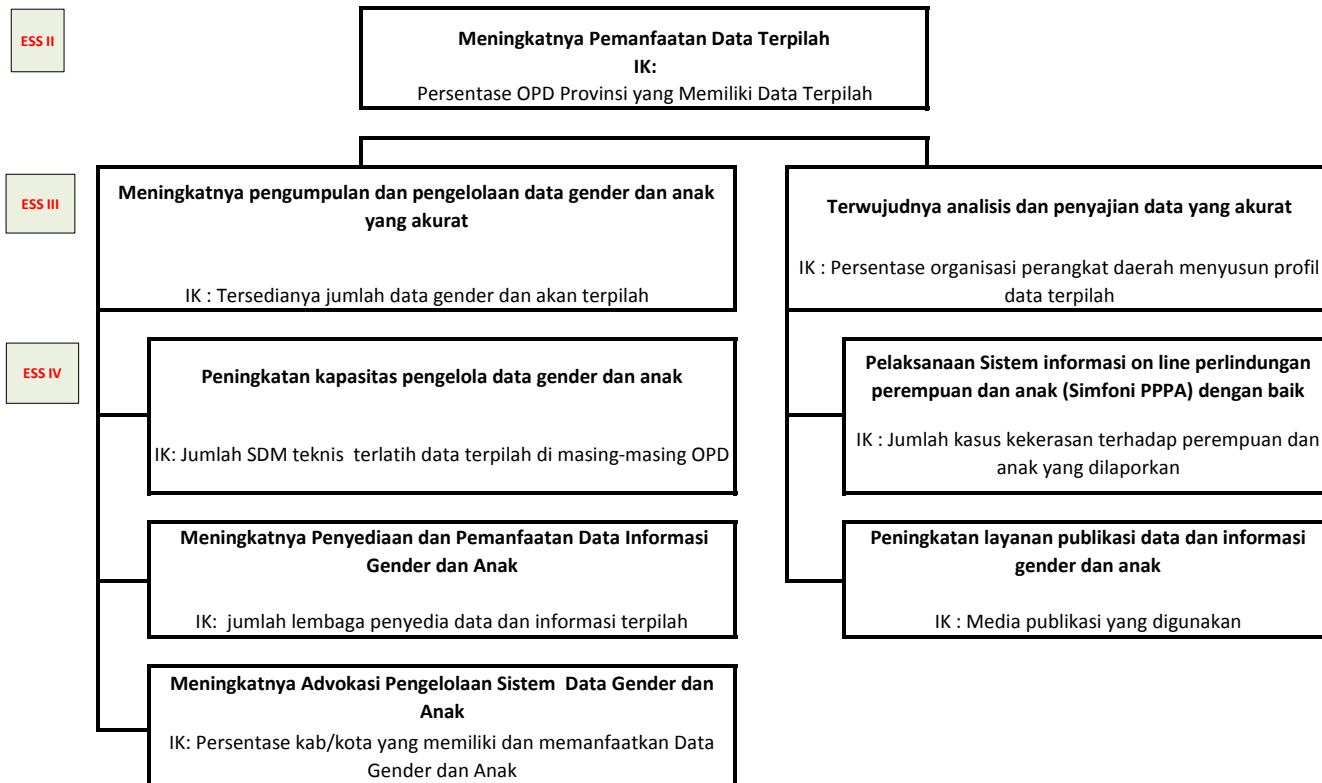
ESS II

Meningkatnya Pemanfaatan Data Terpilah
IK:
Persentase OPD Provinsi yang Memiliki Data Terpilah

ESS III

Meningkatnya pengumpulan dan pengelolaan data gender dan anak yang akurat

IK : Tersedianya jumlah data gender dan akan terpilah

Terwujudnya analisis dan penyajian data yang akurat

IK : Persentase organisasi perangkat daerah menyusun profil data terpilah

ESS IV

Peningkatan kapasitas pengelola data gender dan anak

IK: Jumlah SDM teknis terlatih data terpilah di masing-masing OPD

Meningkatnya Penyediaan dan Pemanfaatan Data Informasi Gender dan Anak

IK: jumlah lembaga penyedia data dan informasi terpilah

Meningkatnya Advokasi Pengelolaan Sistem Data Gender dan Anak

IK: Persentase kab/kota yang memiliki dan memanfaatkan Data Gender dan Anak

Pelaksanaan Sistem informasi on line perlindungan perempuan dan anak (Simfoni PPPA) dengan baik

IK : Jumlah kasus kekerasan terhadap perempuan dan anak yang dilaporkan

Peningkatan layanan publikasi data dan informasi gender dan anak

IK : Media publikasi yang digunakan